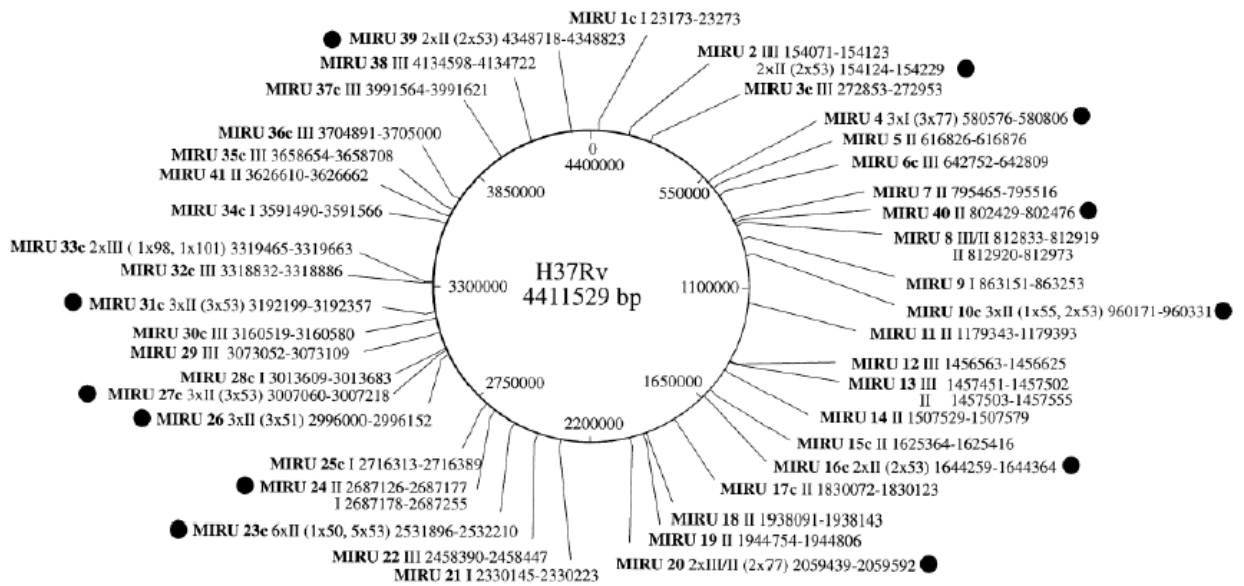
MIRU 1c I 23173-23273
MIRU 39 2xII (2x53) 4348718-4348823
MIRU 38 III 4134598-4134722
MIRU 37c III 3991564-3991621
MIRU 36c III 3704891-3705000
MIRU 35c III 3658654-3658708
MIRU 41 II 3626610-3626662
MIRU 34c I 3591490-3591566
MIRU 33c 2xIII ( 1x98, 1x101) 3319465-3319663
MIRU 32c III 3318832-3318886
MIRU 31c 3xII (3x53) 3192199-3192357
MIRU 30c III 3160519-3160580
MIRU 29 III 3073052-3073109
MIRU 28c I 3013609-3013683
MIRU 27c 3xII (3x53) 3007060-3007218
MIRU 26 3xII (3x51) 2996000-2996152
MIRU 25c I 2716313-2716389
MIRU 24 II 2687126-2687177
I 2687178-2687255
MIRU 23c 6xII (1x50, 5x53) 2531896-2532210
MIRU 22 III 2458390-2458447
MIRU 21 I 2330145-2330223
MIRU 2 III 154071-154123
2xII (2x53) 154124-154229
MIRU 3c III 272853-272953
MIRU 4 3xI (3x77) 580576-580806
MIRU 5 II 616826-616876
MIRU 6c III 642752-642809
MIRU 7 II 795465-795516
MIRU 40 II 802429-802476
MIRU 8 III/II 812833-812919
II 812920-812973
MIRU 9 I 863151-863253
MIRU 10c 3xII (1x55, 2x53) 960171-960331
MIRU 11 II 1179343-1179393
MIRU 12 III 1456563-1456625
MIRU 13 III 1457451-1457502
II 1457503-1457555
MIRU 14 II 1507529-1507579
MIRU 15c II 1625364-1625416
MIRU 16c 2xII (2x53) 1644259-1644364
MIRU 17c II 1830072-1830123
MIRU 18 II 1938091-1938143
MIRU 19 II 1944754-1944806
MIRU 20 2xIII/II (2x77) 2059439-2059592
0
4400000
550000
1100000
1650000
2200000
2750000
3300000
3850000
H37Rv
4411529 bp